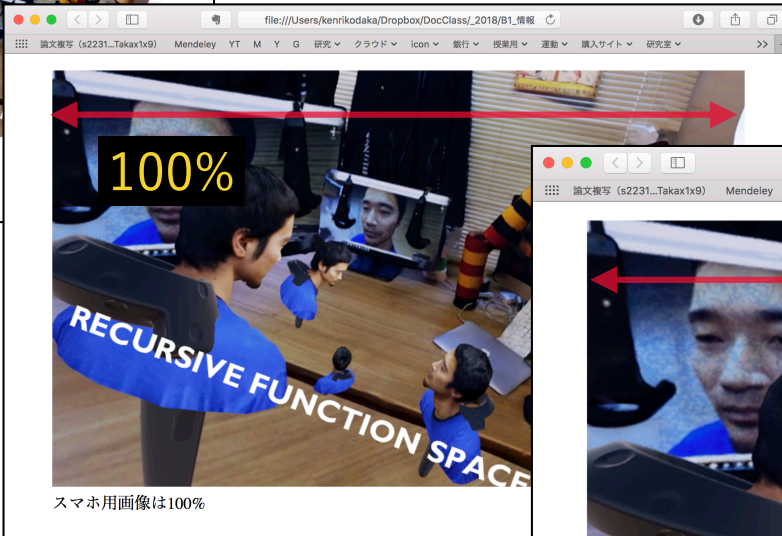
file:///Users/kenrikodaka/Dropbox/DocClass/_2018/B1_情報

論文複写（s2231...Takax1x9） Mendeley YT M Y G 研究 クラウド icon 銀行 授業用 運動 購入サイト 研究室 >>

100%

RECURSIVE FUNCTION SPACE

スマホ用画像は100%

論文複写（s2231...Takax1x9） Mendeley